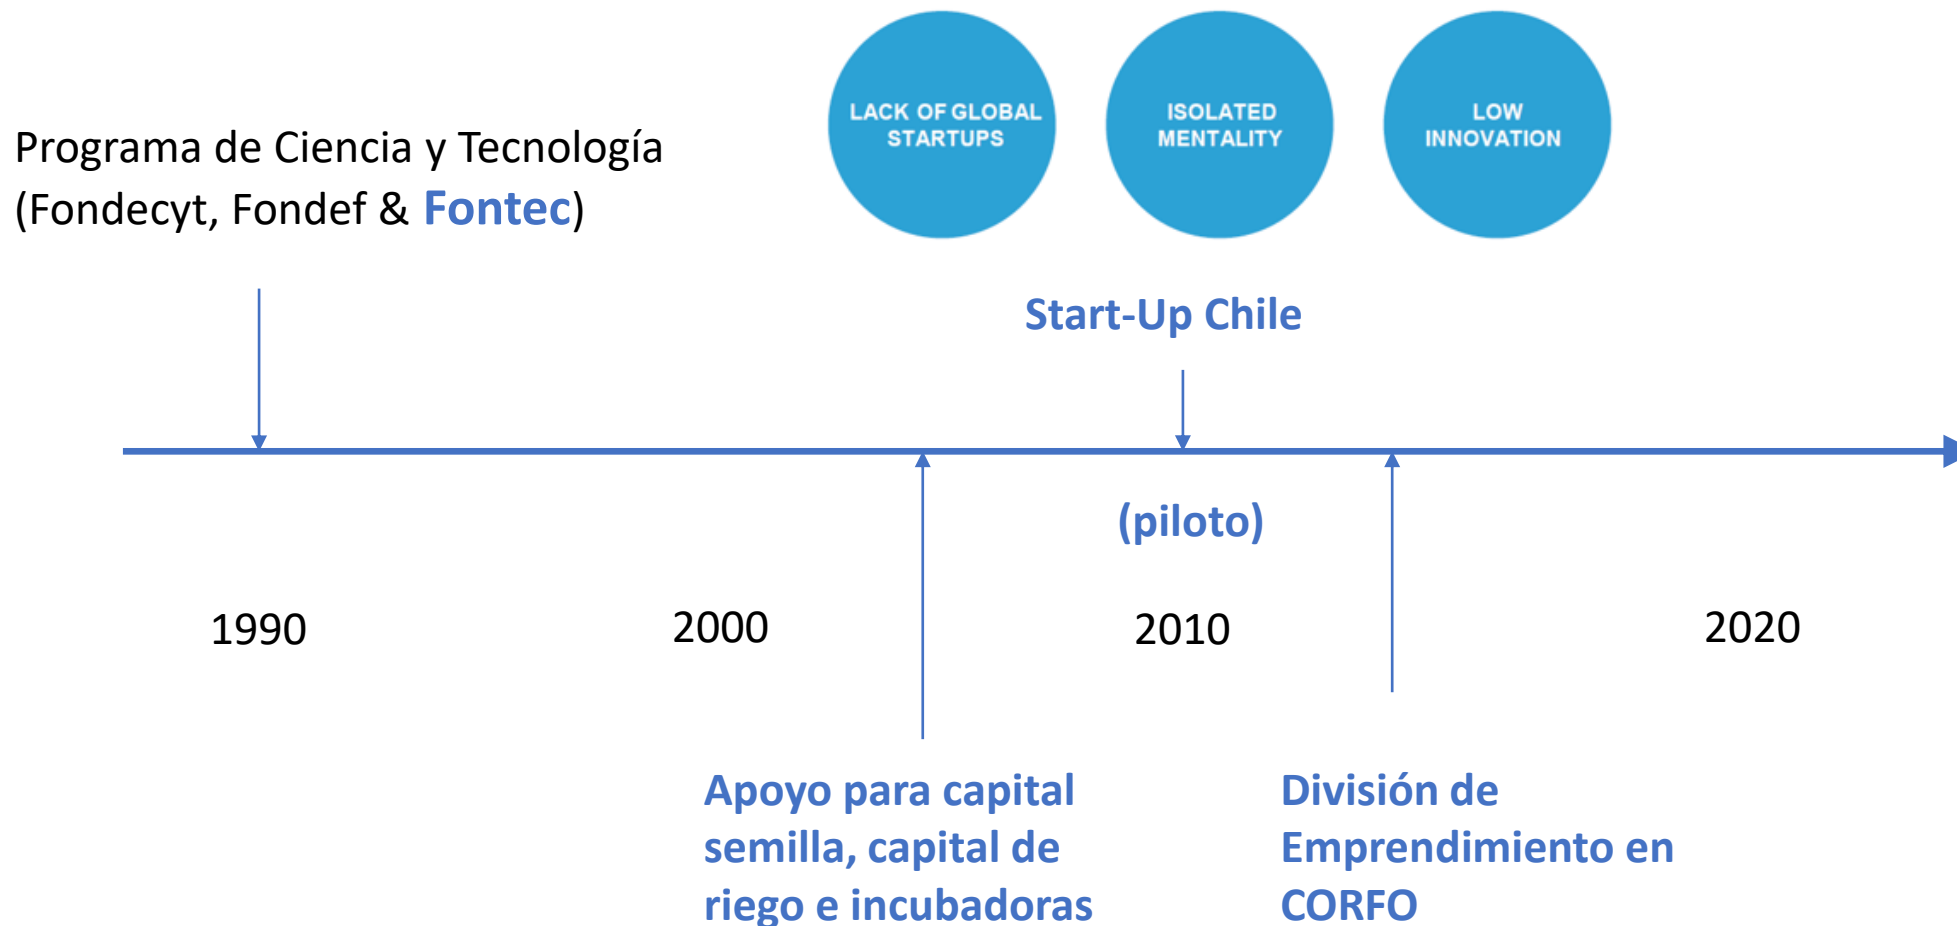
LACK OF GLOBAL STARTUPS

ISOLATED MENTALITY

LOW INNOVATION

Programa de Ciencia y Tecnología (Fondecyt, Fondef & Fontec)

Start-Up Chile

(piloto)

1990

2000

2010

2020

Apoyo para capital semilla, capital de riego e incubadoras

División de Emprendimiento en CORFO